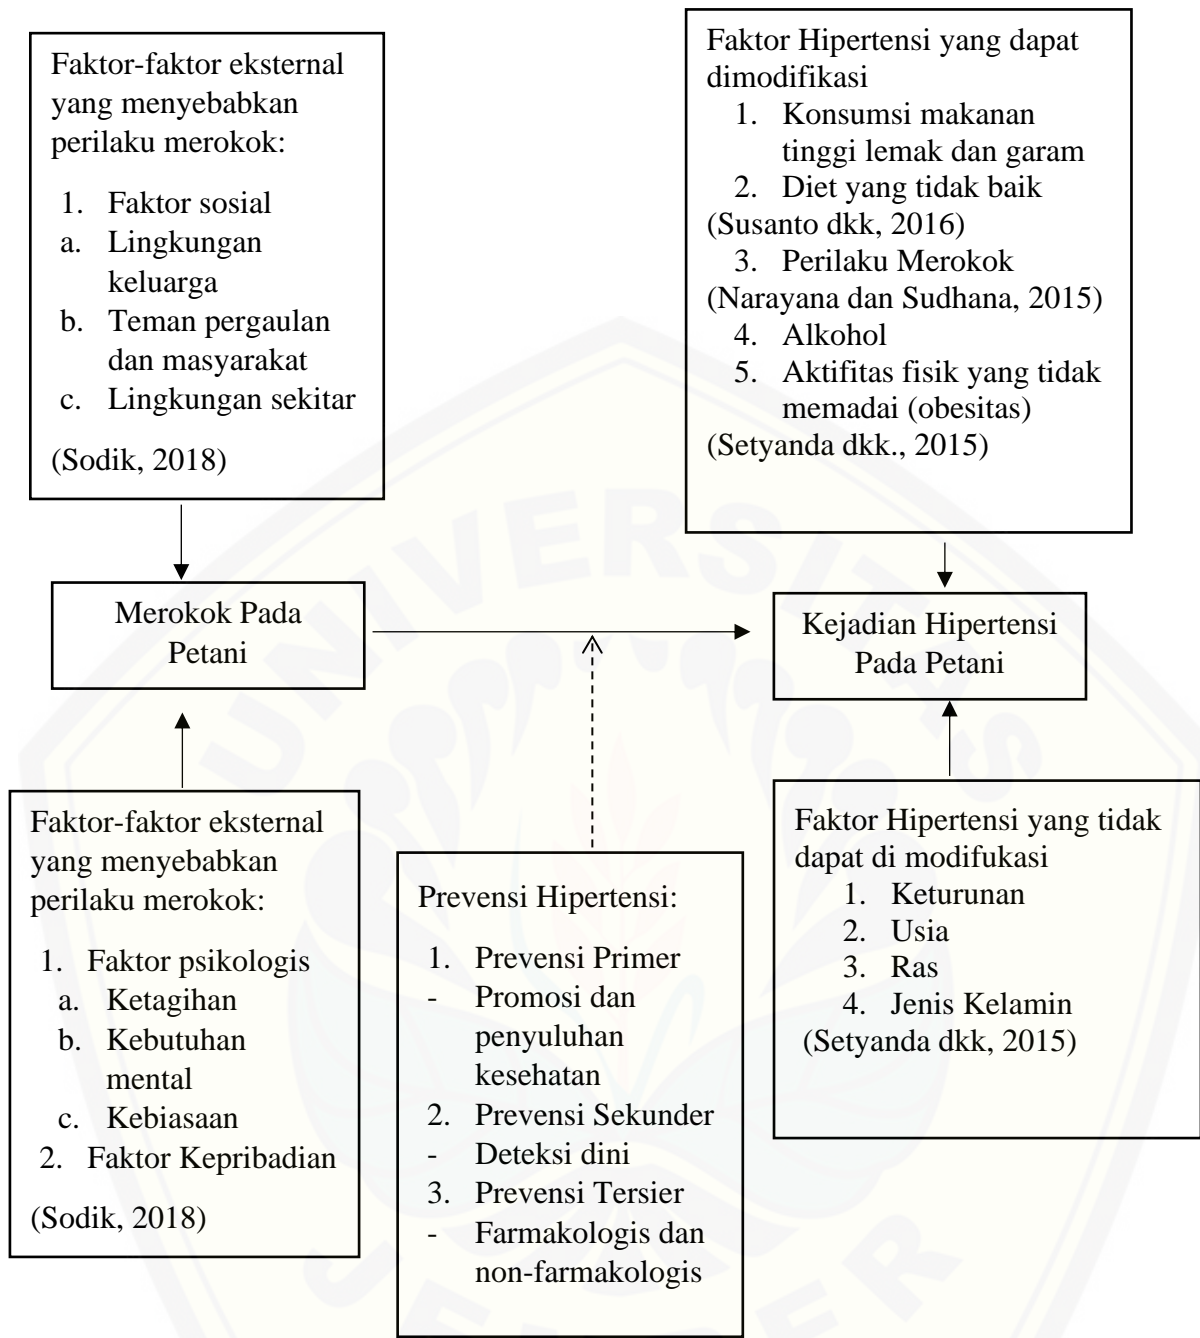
Faktor-faktor eksternal yang menyebabkan perilaku merokok:

1. Faktor sosial
a. Lingkungan keluarga
b. Teman pergaulan dan masyarakat
c. Lingkungan sekitar

(Sodik, 2018)

Faktor Hipertensi yang dapat dimodifikasi
1. Konsumsi makanan tinggi lemak dan garam
2. Diet yang tidak baik
(Susanto dkk, 2016)
3. Perilaku Merokok
(Narayana dan Sudhana, 2015)
4. Alkohol
5. Aktifitas fisik yang tidak memadai (obesitas)
(Setyanda dkk., 2015)

Merokok Pada Petani

Kejadian Hipertensi Pada Petani

Faktor-faktor eksternal yang menyebabkan perilaku merokok:

1. Faktor psikologis
a. Ketagihan
b. Kebutuhan mental
c. Kebiasaan
2. Faktor Kepribadian

(Sodik, 2018)

Prevensi Hipertensi:

1. Prevensi Primer
- Promosi dan penyuluhan kesehatan
2. Prevensi Sekunder
- Deteksi dini
3. Prevensi Tersier
- Farmakologis dan non-farmakologis

Faktor Hipertensi yang tidak dapat di modifukasi
1. Keturunan
2. Usia
3. Ras
4. Jenis Kelamin
(Setyanda dkk, 2015)